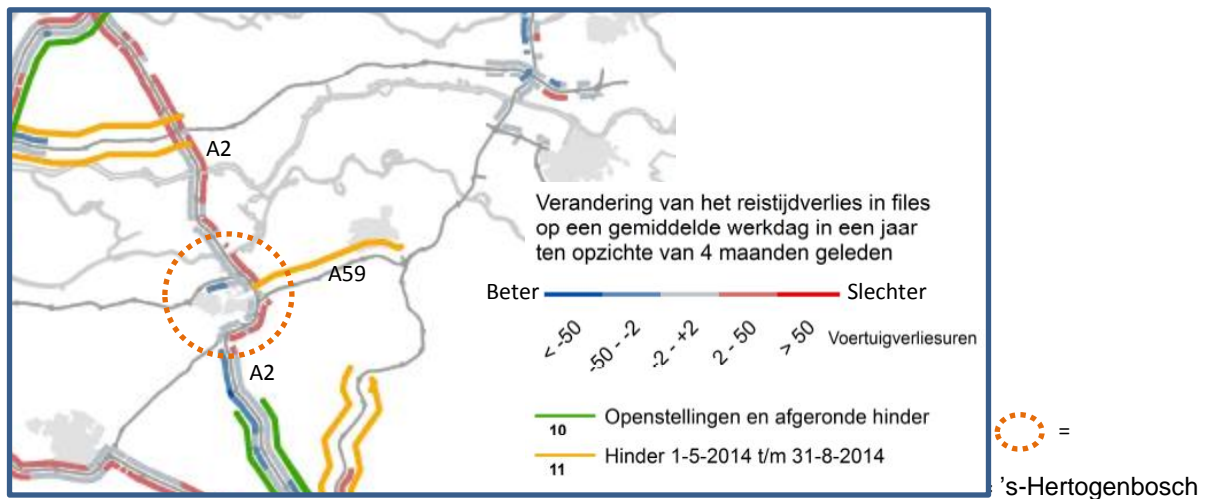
A2

A59

A2

Verandering van het reistijdverlies in files op een gemiddelde werkdag in een jaar ten opzichte van 4 maanden geleden

Beter Slechter

< -50 -50 - -2 -2 - +2 2 - 50 > 50 Voertuigverliesuren

10 Openstellingen en afgeronde hinder

11 Hinder 1-5-2014 t/m 31-8-2014

= 's-Hertogenbosch